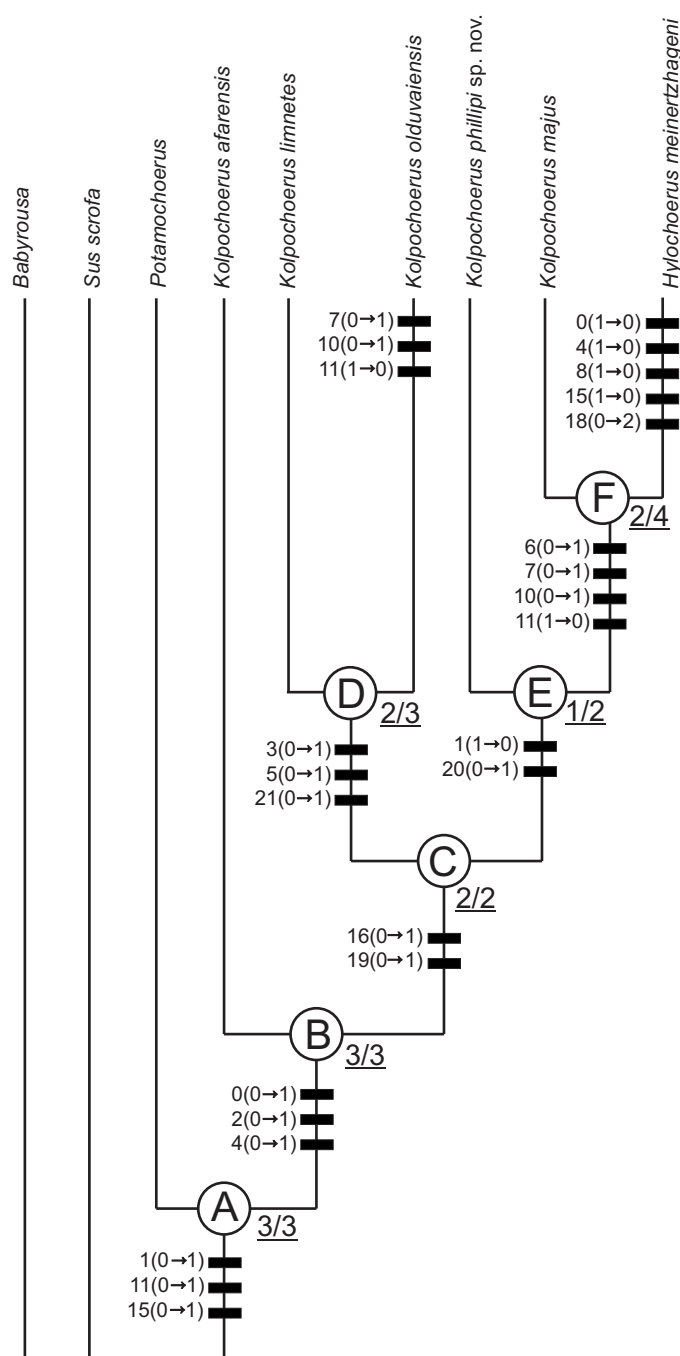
Babyrousa
Sus scrofa
Potamochoerus
Kolpochoerus afarensis
Kolpochoerus limnetes
Kolpochoerus olduvaiensis
Kolpochoerus phillipi sp. nov.
Kolpochoerus majus
Hylochoerus meinertzhageni

7(0→1)
10(0→1)
11(1→0)

0(1→0)
4(1→0)
8(1→0)
15(1→0)
18(0→2)

F
2/4

6(0→1)
7(0→1)
10(0→1)
11(1→0)

D
2/3

E
1/2

3(0→1)
5(0→1)
21(0→1)

1(1→0)
20(0→1)

C
2/2

16(0→1)
19(0→1)

B
3/3

0(0→1)
2(0→1)
4(0→1)

A
3/3

1(0→1)
11(0→1)
15(0→1)